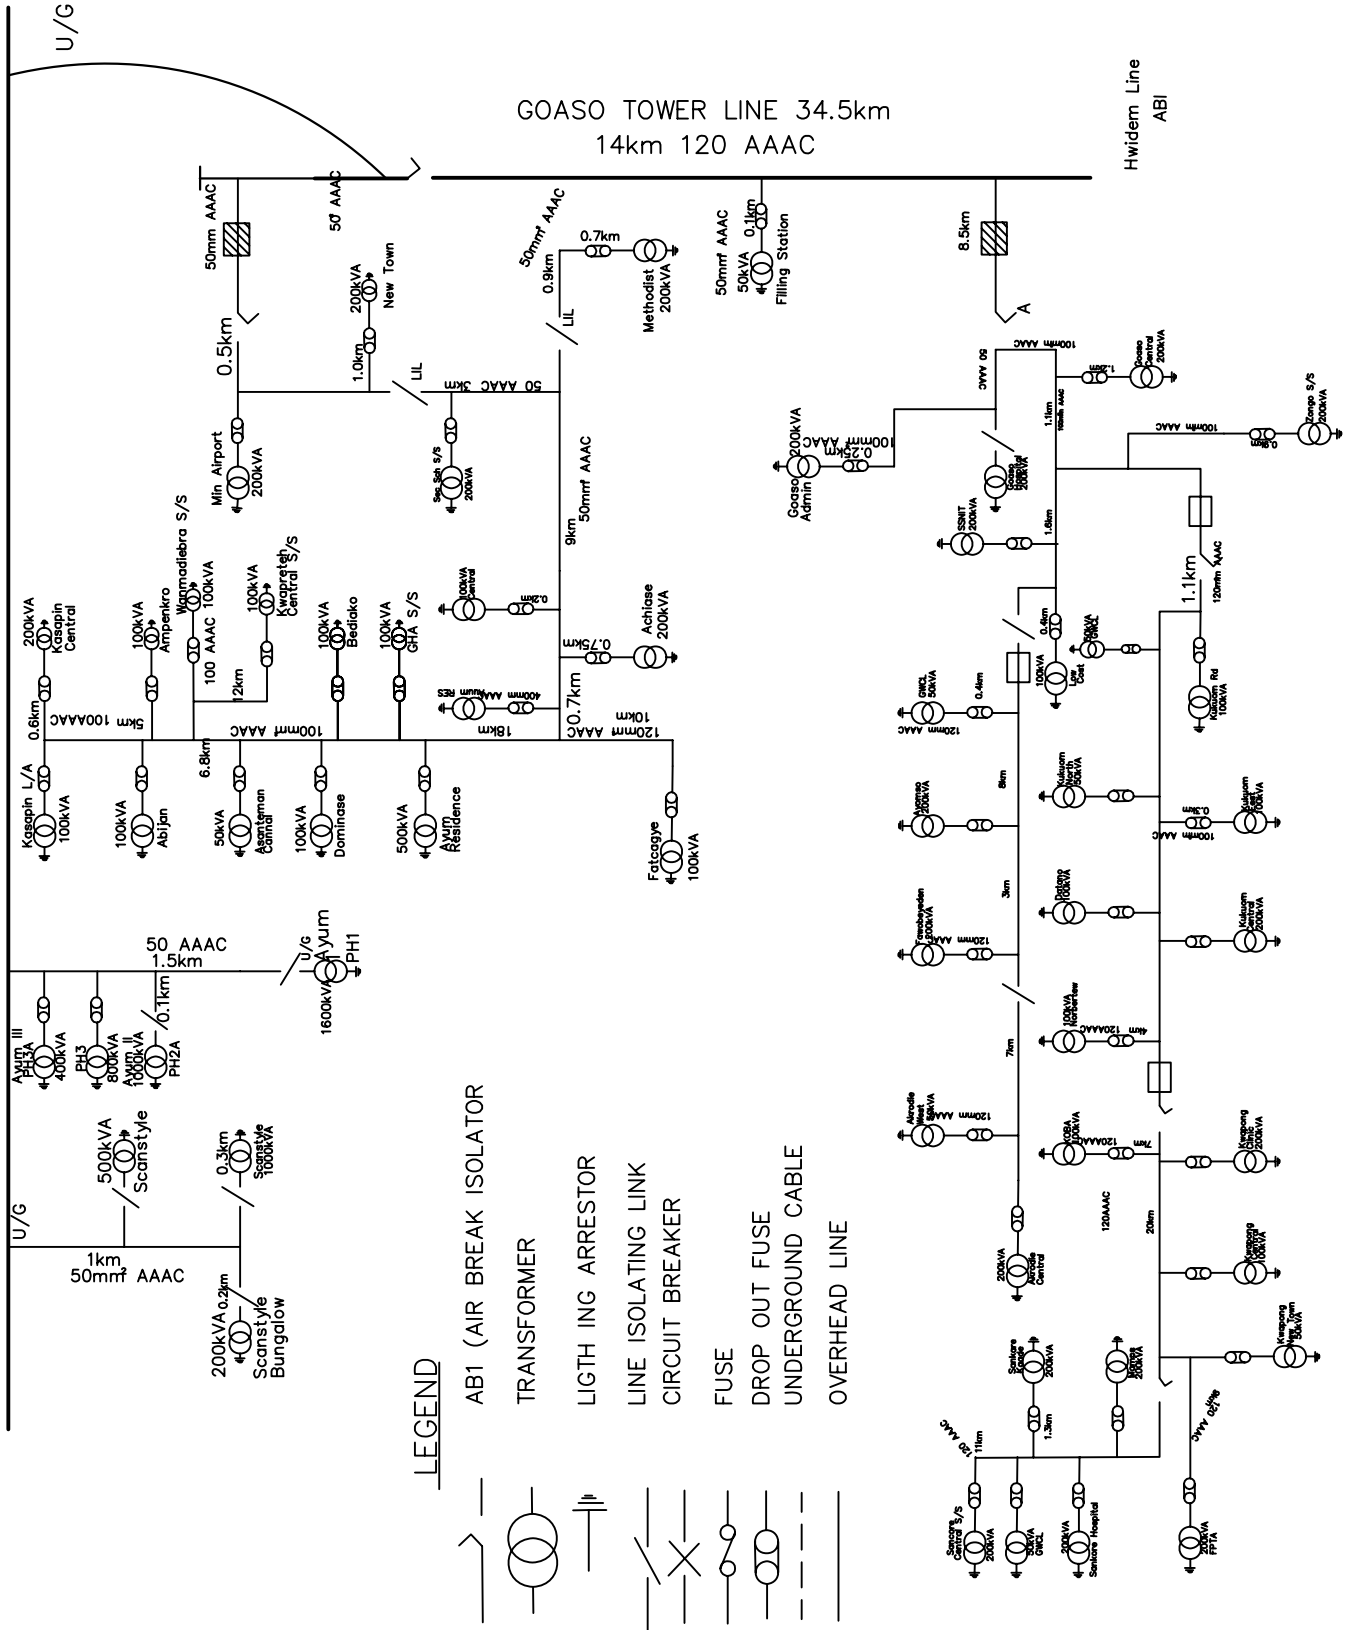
U/G

GOASO TOWER LINE 34.5km
14km 120 AAAC

Hwidem Line
ABI

50mm AAAC
50 AAAC
0.5km
200kVA
New Town
1.0km
Min Airport
200kVA
LIL
50 AAAC 3km
Sec Sch S/S
200kVA
50mm² AAAC
0.9km
LIL
0.7km
Methodist
200kVA
50mm² AAAC
0.1km
50kVA
Filling Station
8.5km
A
100mm AAAC
50 AAAC
Goaso Central
200kVA
Goaso Admin
200kVA
100mm² AAAC
0.25km
Goaso Hospital
200kVA
100mm AAAC
Zongo S/S
200kVA
SSNIT
200kVA
1.6km
1.1km
120mm AAAC
9km
50mm² AAAC
Central
100kVA
0.2km
Achiase
200kVA
0.75km
400mm
Ayum RES
0.7km
120mm AAAC
10km
18km
Fatcagye
100kVA
Kasapin Central
200kVA
100kVA
Ampenkro
Wamadiebra S/S
100 AAAC 100kVA
Kwapreteh Central S/S
100kVA
12km
100kVA
Bediako
100kVA
GHA S/S
0.6km
5km 100AAAC
100mm² AAAC
6.8km
Kasapin L/A
100kVA
100kVA
Abijan
50kVA
Asanteman Cannal
100kVA
Dominase
500kVA
Ayum Residence
0.4km
50kVA
GWCL
100kVA
Low Cost
0.4km
GWCL
50kVA
120mm AAAC
Kukuom Rd
100kVA
Kukuom North
50kVA
8km
Ayomso
200kVA
Kukuom East
100kVA
0.3km
100mm AAAC
Datano
100kVA
3km
Frewbeyeden
200kVA
120mm AAAC
Kukuom Central
200kVA
100kVA
Noberview
120AAAC
4km
7km
Akrodie West
50kVA
120mm
KOBA
100kVA
120AAAC
7km
Kwapong Clinic
200kVA
120AAAC
20km
Kwapong
100kVA
200kVA
Akrodie Central
50 AAAC
1.5km
U/G
Ayum
PH1
1600kVA
0.1km
Ayum III
PH3A
400kVA
PH3
800kVA
Ayum II
100kVA
PH2A
500kVA
Scanstyle
0.3km
Scanstyle
1000kVA
U/G
1km
50mm² AAAC
0.2km
200kVA
Scanstyle Bungalow
Sankore
200kVA
1.3km
Sankore
200kVA
Kwapong New Town
50kVA
120 AAAC
11km
Sankore Central S/S
200kVA
50kVA
GWCL
200kVA
Sankore Hospital
50 AAAC
0.2km
200kVA
FPTA

LEGEND
AB1 (AIR BREAK ISOLATOR
TRANSFORMER
LIGTH ING ARRESTOR
LINE ISOLATING LINK
CIRCUIT BREAKER
FUSE
DROP OUT FUSE
UNDERGROUND CABLE
OVERHEAD LINE